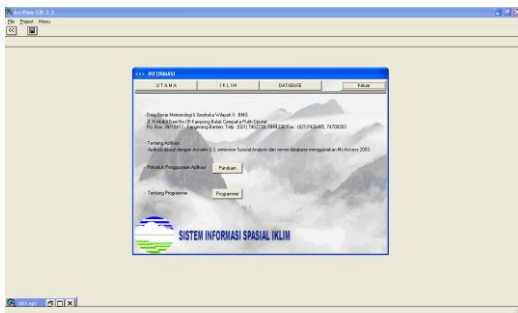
ArcView GIS 3.3
File Project Menu

INFORMASI
UTAMA | IKLIM | DATABASE | Keluar

Balai Besar Meteorologi & Geofisika Wilayah II - BMG
Jl. H. Abdul Gani No.05 Kampung Bulak Cempaka Putih Ciputat
Po. Box. 38/15412 - Tangerang Banten. Telp : (021) 7402726; 7494338 Fax : (021)7436485, 74706383

- Tentang Aplikasi
Aplikasi dibuat dengan Arcview 3.3, ekstensi Spasial Analysis dan server database menggunakan Ms Access 2003.

- Petunjuk Penggunaan Aplikasi   Panduan

- Tentang Programmer   Programmer

SISTEM INFORMASI SPASIAL IKLIM

sim.apr